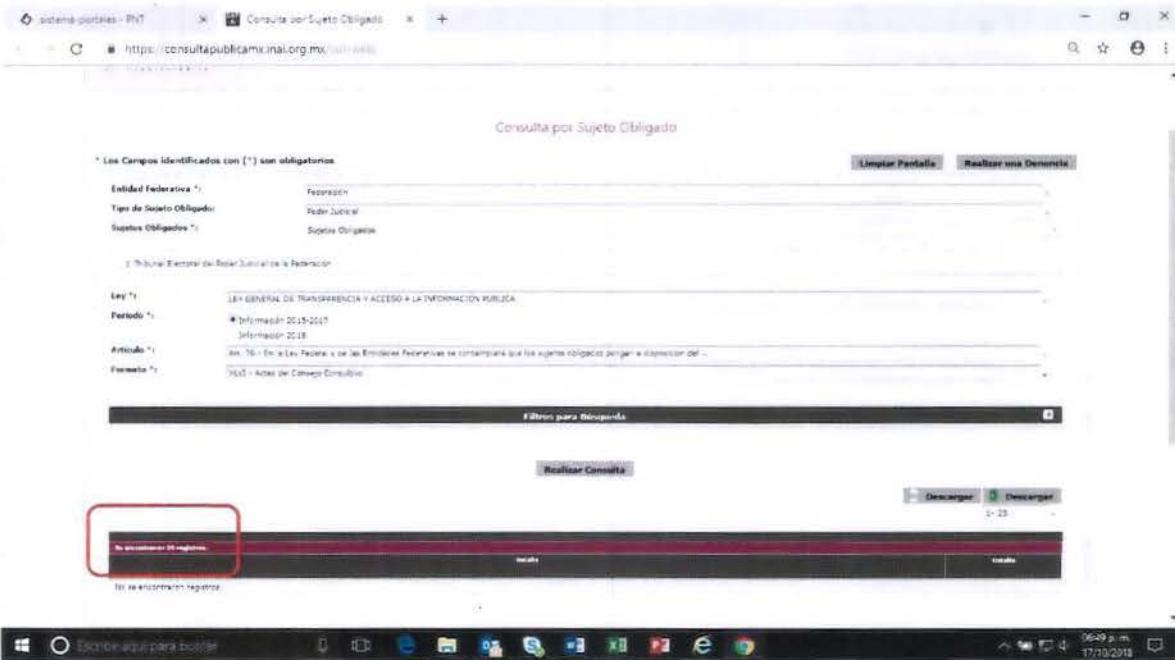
sistema-portales - PNT | Consulta por Sujeto Obligado | +

https://consultapublicamx.inai.org.mx/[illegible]

Consulta por Sujeto Obligado

* Los Campos identificados con (*) son obligatorios

Limpiar Pantalla | Realizar una Denuncia

Entidad Federativa *: Federación

Tipo de Sujeto Obligado: Poder Judicial

Sujetos Obligados *: Sujetos Obligados

1 Tribunal Electoral del Poder Judicial de la Federación

Ley *: LEY GENERAL DE TRANSPARENCIA Y ACCESO A LA INFORMACIÓN PÚBLICA

Periodo *: Información 2015-2017
Información 2018

Artículo *: Art. 70 - En la Ley Federal y de las Entidades Federativas se contemplará que los sujetos obligados pongan a disposición del ...

Formato *: XLVI - Actas del Consejo Consultivo

Filtros para Búsqueda

Realizar Consulta

Descargar | Descargar

1 - 25

Se encontraron 0 registros.

Detalle | Detalle

No se encontraron registros.

Escribe aquí para buscar

06:49 p.m.
17/10/2018